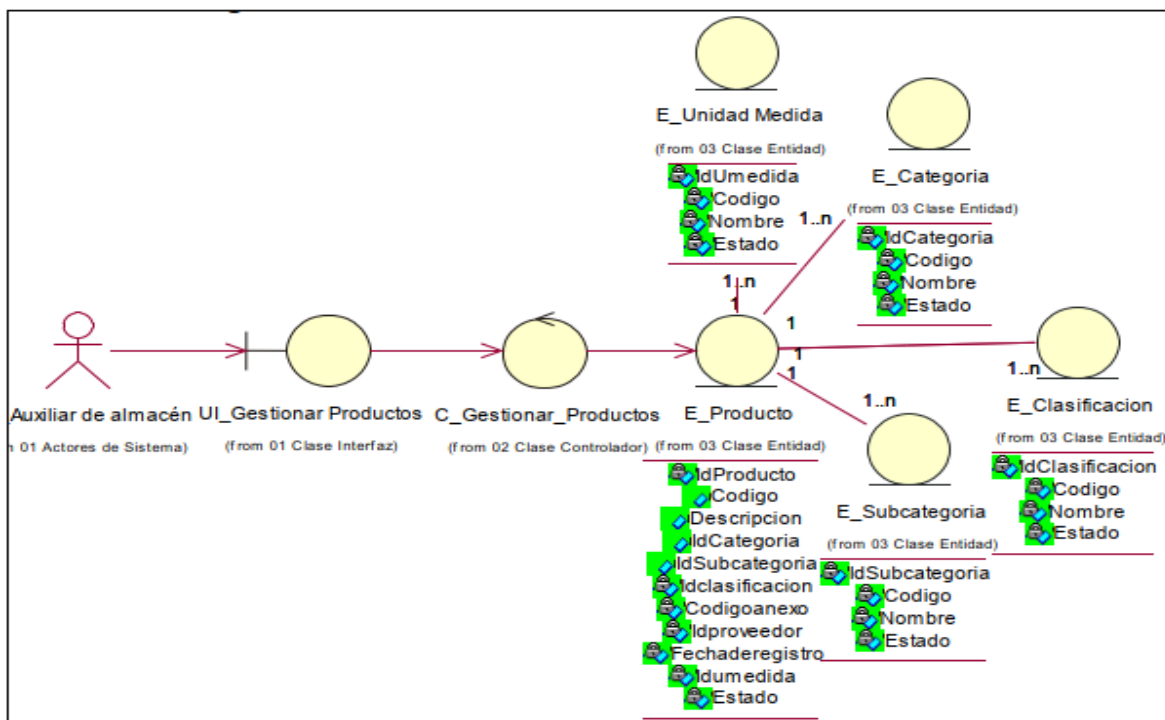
E_Unidad Medida
(from 03 Clase Entidad)
IdUmedida
Codigo
Nombre
Estado

E_Categoria
(from 03 Clase Entidad)
IdCategoria
Codigo
Nombre
Estado

1..n
1..n
1
1
1
1
1..n
1..n

Auxiliar de almacén
n 01 Actores de Sistema)

UI_Gestionar Productos
(from 01 Clase Interfaz)

C_Gestionar_Productos
(from 02 Clase Controlador)

E_Producto
(from 03 Clase Entidad)
IdProducto
Codigo
Descripcion
IdCategoria
IdSubcategoria
Idclasificacion
Codigoanexo
Idproveedor
Fechaderegistro
Idumedida
Estado

E_Subcategoria
(from 03 Clase Entidad)
IdSubcategoria
Codigo
Nombre
Estado

E_Clasificacion
(from 03 Clase Entidad)
IdClasificacion
Codigo
Nombre
Estado